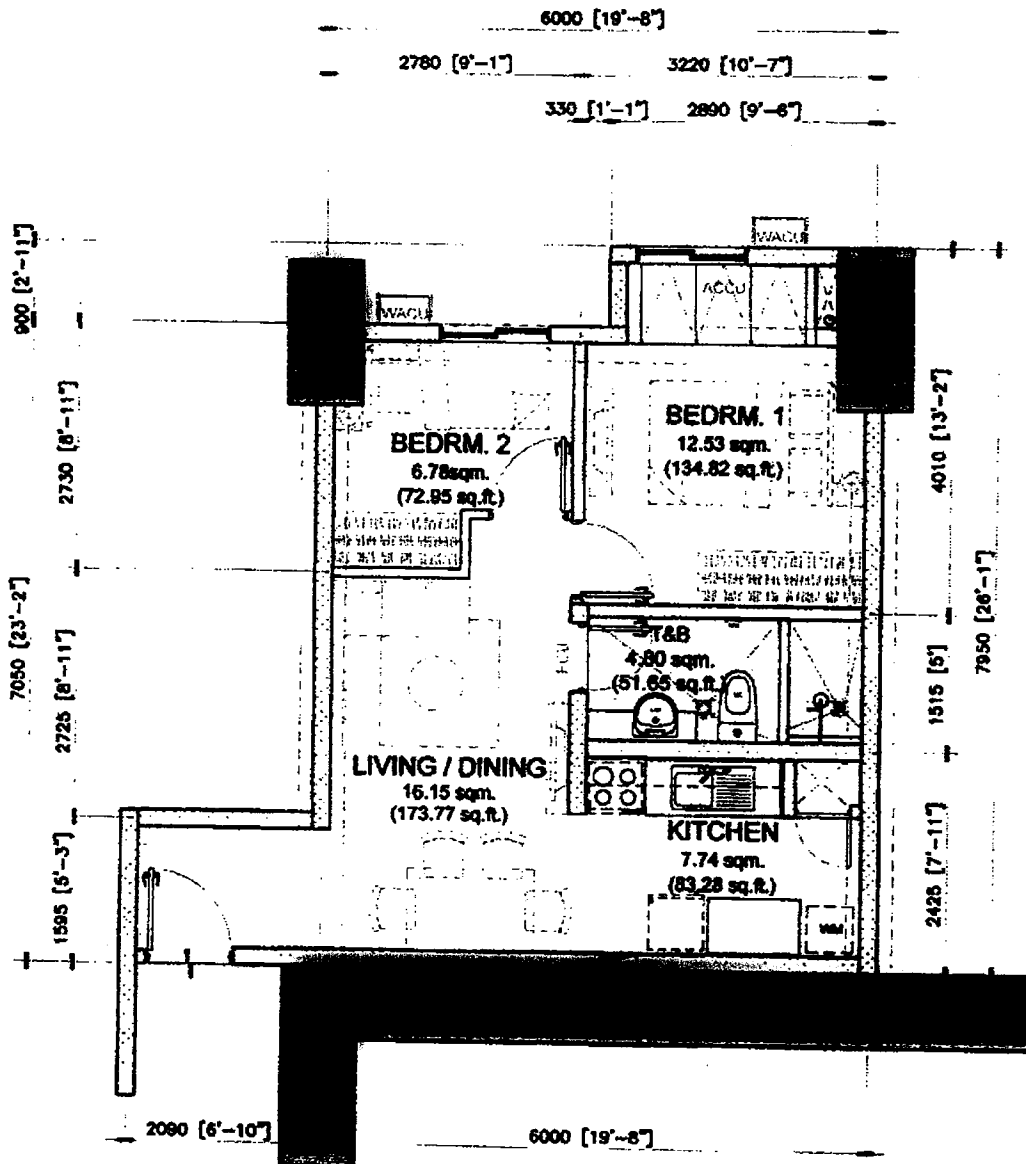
6000 [19'-8"]
2780 [9'-1"]
3220 [10'-7"]
330 [1'-1"]
2890 [9'-6"]

WACU
ACCU
WACU

900 [2'-11"]
2730 [8'-11"]
7050 [23'-2"]
2725 [8'-11"]
1595 [5'-3"]

4010 [13'-2"]
7950 [26'-1"]
1515 [5']
2425 [7'-11"]

BEDRM. 2
6.78sqm.
(72.95 sq.ft.)

BEDRM. 1
12.53 sqm.
(134.82 sq.ft.)

T&B
4.80 sqm.
(51.65 sq.ft.)

LIVING / DINING
16.15 sqm.
(173.77 sq.ft.)

KITCHEN
7.74 sqm.
(83.28 sq.ft.)

WM

2090 [6'-10"]
6000 [19'-8"]